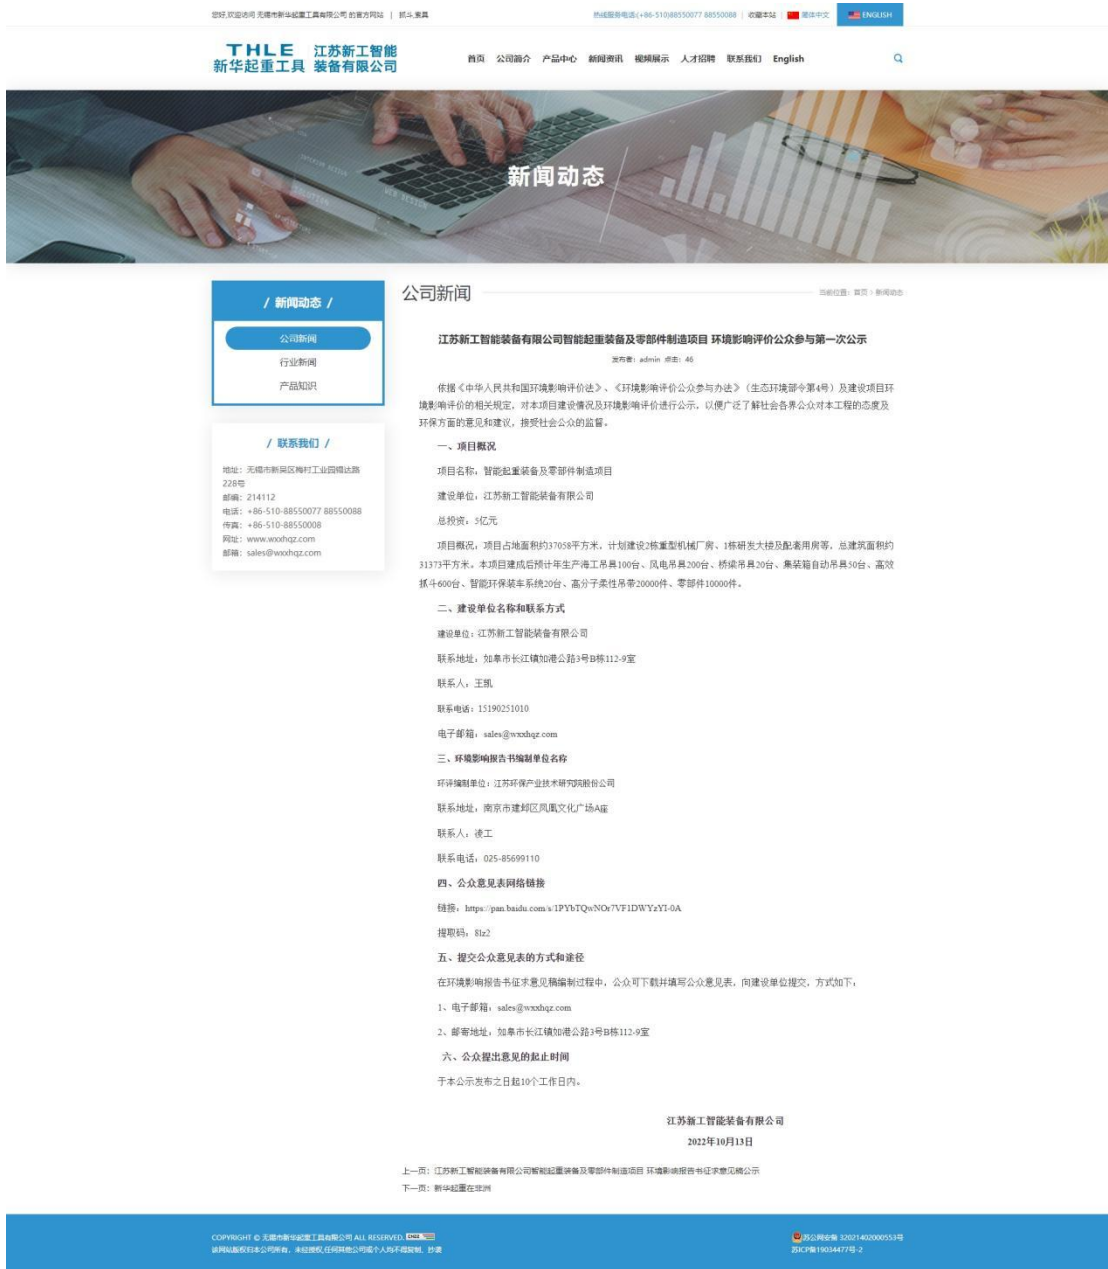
您好,欢迎访问 无锡市新华起重工具有限公司 的官方网站 | 抓斗,索具

热线服务电话(+86-510)88550077 88550088 | 收藏本站 | 简体中文 | ENGLISH

THLE 新华起重工具 江苏新工智能装备有限公司

首页 公司简介 产品中心 新闻资讯 视频展示 人才招聘 联系我们 English

新闻动态

/ 新闻动态 /

公司新闻

行业新闻

产品知识

/ 联系我们 /

地址：无锡市新吴区梅村工业园锡达路228号
邮编：214112
电话：+86-510-88550077 88550088
传真：+86-510-88550008
网址：www.wxxhqz.com
邮箱：sales@wxxhqz.com

公司新闻

当前位置：首页 > 新闻动态

江苏新工智能装备有限公司智能起重装备及零部件制造项目 环境影响评价公众参与第一次公示

发布者：admin 点击：46

依据《中华人民共和国环境影响评价法》、《环境影响评价公众参与办法》（生态环境部令第4号）及建设项目环境影响评价的相关规定，对本项目建设情况及环境影响评价进行公示，以便广泛了解社会各界公众对本工程的态度及环保方面的意见和建议，接受社会公众的监督。

一、项目概况

项目名称：智能起重装备及零部件制造项目

建设单位：江苏新工智能装备有限公司

总投资：5亿元

项目概况：项目占地面积约37058平方米，计划建设2栋重型机械厂房、1栋研发大楼及配套用房等，总建筑面积约31373平方米。本项目建成后预计年生产海工吊具100台、风电吊具200台、桥梁吊具20台、集装箱自动吊具50台、高效抓斗600台、智能环保装车系统20台、高分子柔性吊带20000件、零部件10000件。

二、建设单位名称和联系方式

建设单位：江苏新工智能装备有限公司

联系地址：如皋市长江镇如港公路3号B栋112-9室

联系人：王凯

联系电话：15190251010

电子邮箱：sales@wxxhqz.com

三、环境影响报告书编制单位名称

环评编制单位：江苏环保产业技术研究院股份公司

联系地址：南京市建邺区凤凰文化广场A座

联系人：凌工

联系电话：025-85699110

四、公众意见表网络链接

链接：https://pan.baidu.com/s/1PYbTQwNOr7VF1DWYzYI-0A

提取码：8lz2

五、提交公众意见表的方式和途径

在环境影响报告书征求意见稿编制过程中，公众可下载并填写公众意见表，向建设单位提交，方式如下：

1、电子邮箱：sales@wxxhqz.com

2、邮寄地址：如皋市长江镇如港公路3号B栋112-9室

六、公众提出意见的起止时间

于本公示发布之日起10个工作日内。

江苏新工智能装备有限公司

2022年10月13日

上一页：江苏新工智能装备有限公司智能起重装备及零部件制造项目 环境影响报告书征求意见稿公示

下一页：新华起重在徐州

COPYRIGHT © 无锡市新华起重工具有限公司 ALL RESERVED.
该网站版权归本公司所有，未经授权,任何其他公司或个人均不得复制、抄袭

苏公网安备 32021402000553号
苏ICP备19034477号-2